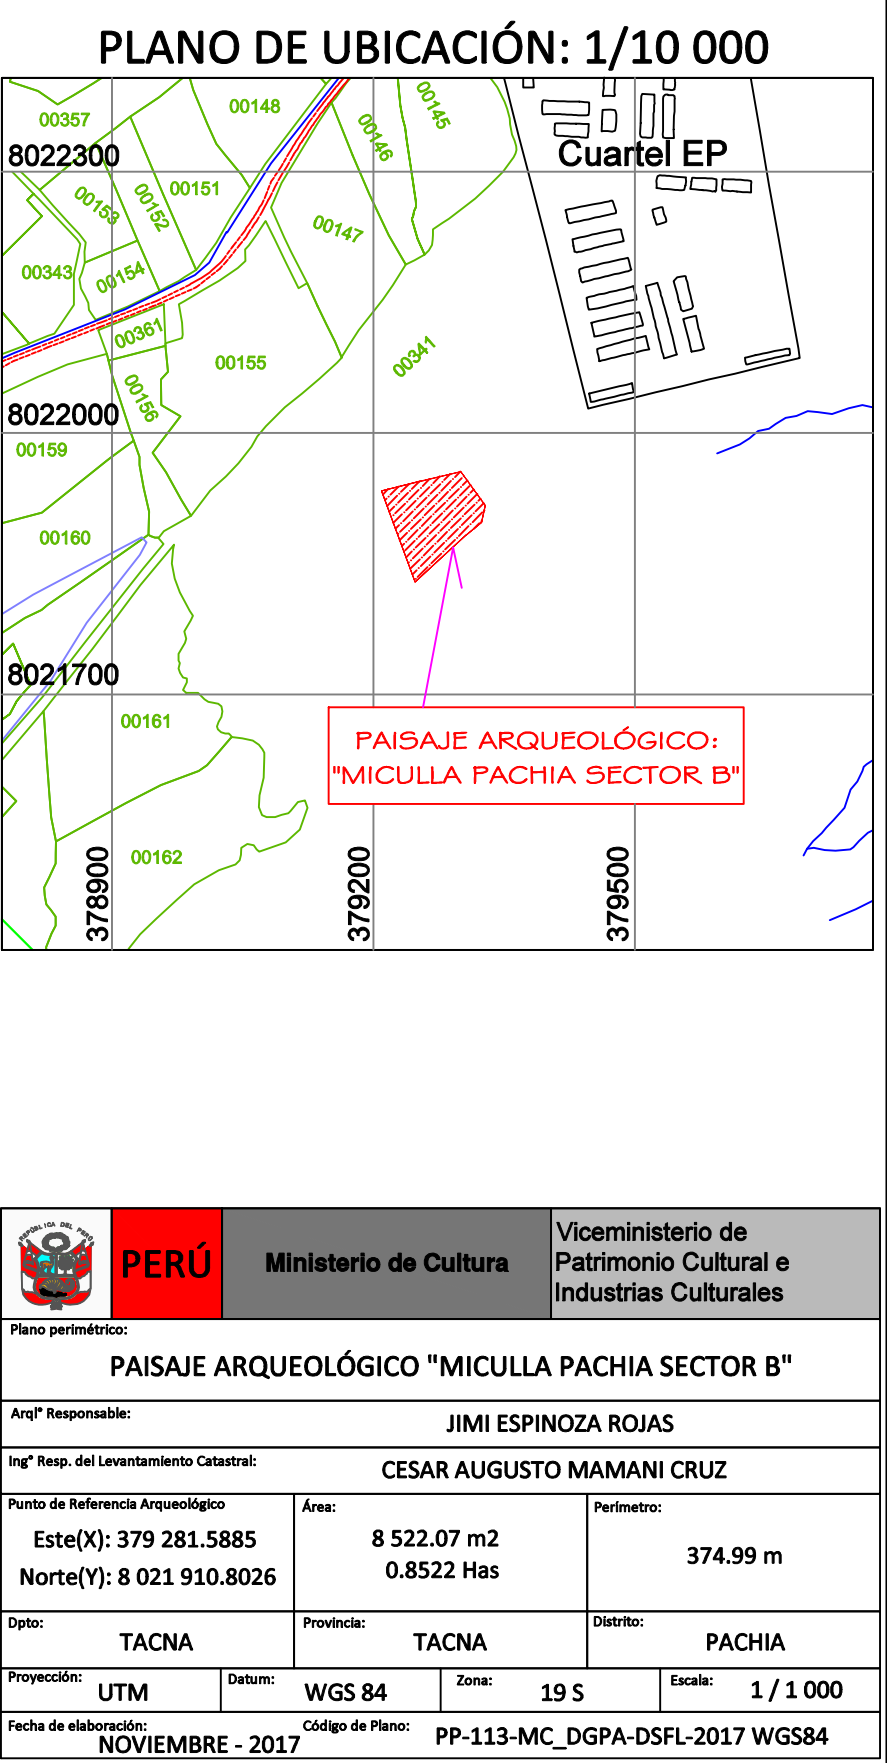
PLANO DE UBICACIÓN: 1/10 000

00357
00148
00145
00146
8022300
Cuartel EP
00153
00152
00151
00147
00343
00154
00361
00155
00341
00156
8022000
00159
00160
8021700
00161
PAISAJE ARQUEOLÓGICO: "MICULLA PACHIA SECTOR B"
00162
378900
379200
379500

PERÚ | Ministerio de Cultura | Viceministerio de Patrimonio Cultural e Industrias Culturales

Plano perimétrico:
PAISAJE ARQUEOLÓGICO "MICULLA PACHIA SECTOR B"

Arql° Responsable:
JIMI ESPINOZA ROJAS

Ing° Resp. del Levantamiento Catastral:
CESAR AUGUSTO MAMANI CRUZ

| Punto de Referencia Arqueológico<br>Este(X): 379 281.5885<br>Norte(Y): 8 021 910.8026 | Área:<br>8 522.07 m2<br>0.8522 Has | Perímetro:<br>374.99 m |
|---|---|---|
| Dpto:<br>TACNA | Provincia:<br>TACNA | Distrito:<br>PACHIA |

| Proyección: UTM | Datum: WGS 84 | Zona: 19 S | Escala: 1 / 1 000 |
|---|---|---|---|

Fecha de elaboración: NOVIEMBRE - 2017
Código de Plano: PP-113-MC_DGPA-DSFL-2017 WGS84